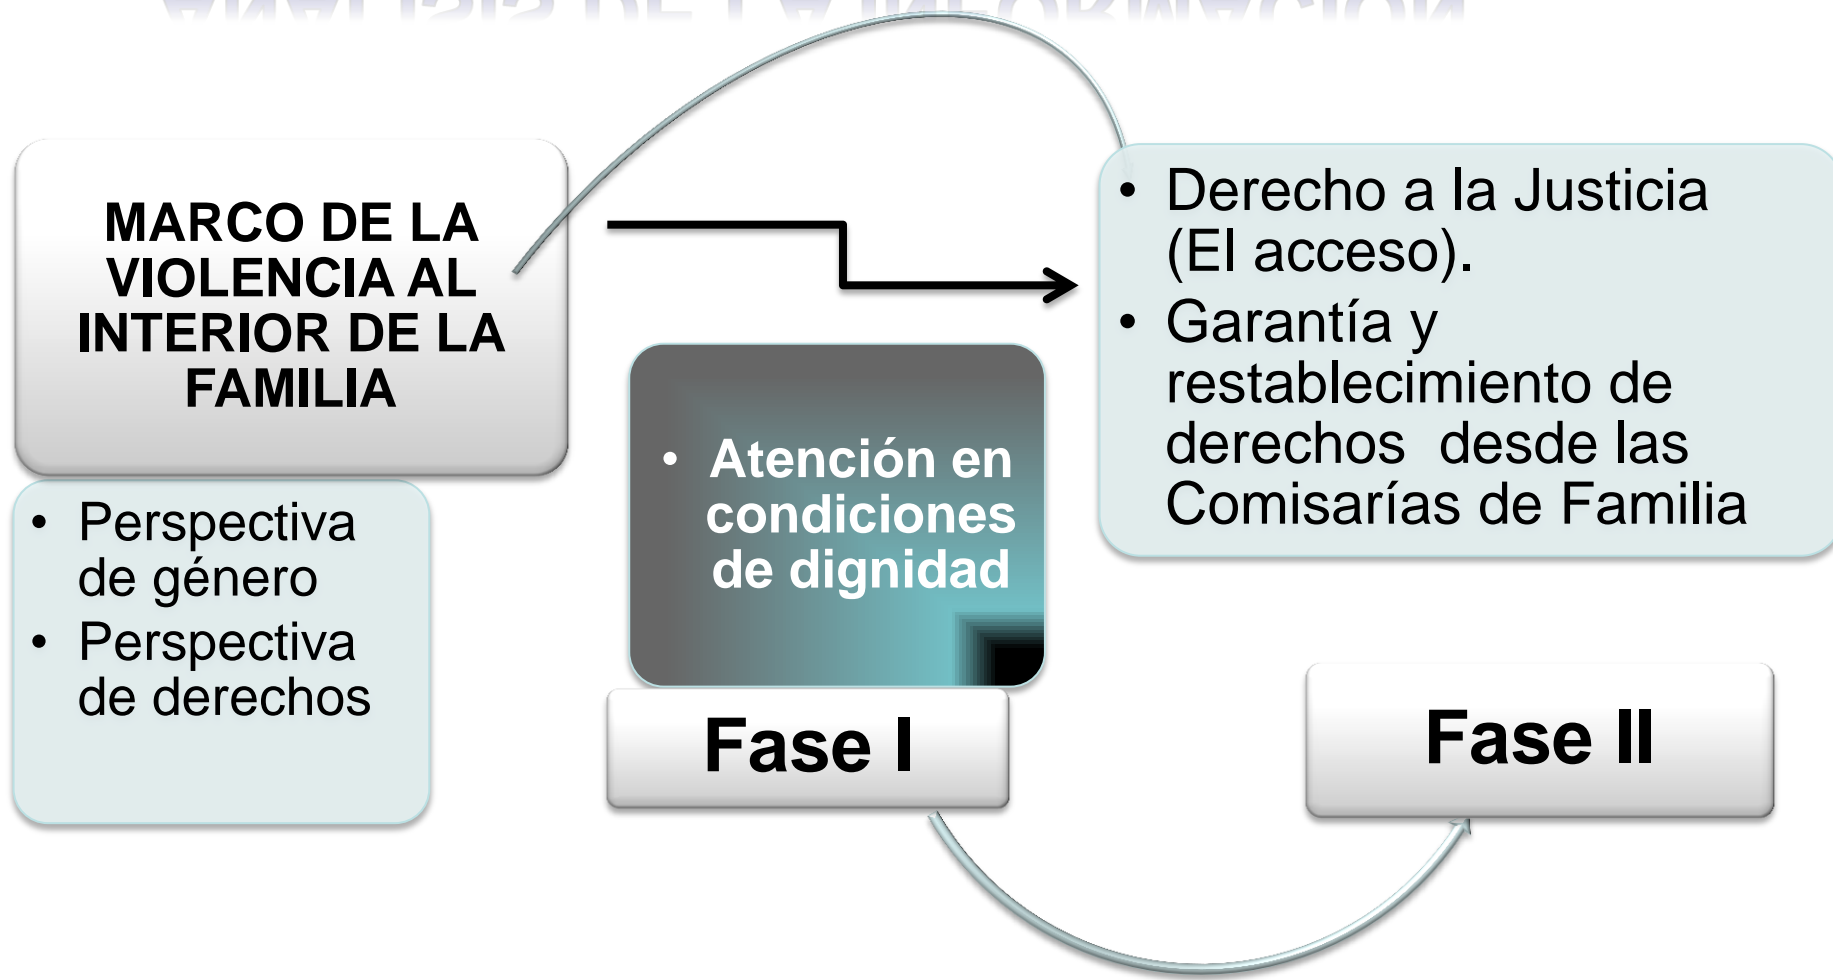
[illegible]

MARCO DE LA VIOLENCIA AL INTERIOR DE LA FAMILIA

• Perspectiva de género
• Perspectiva de derechos

• Atención en condiciones de dignidad

Fase I

• Derecho a la Justicia (El acceso).
• Garantía y restablecimiento de derechos desde las Comisarías de Familia

Fase II